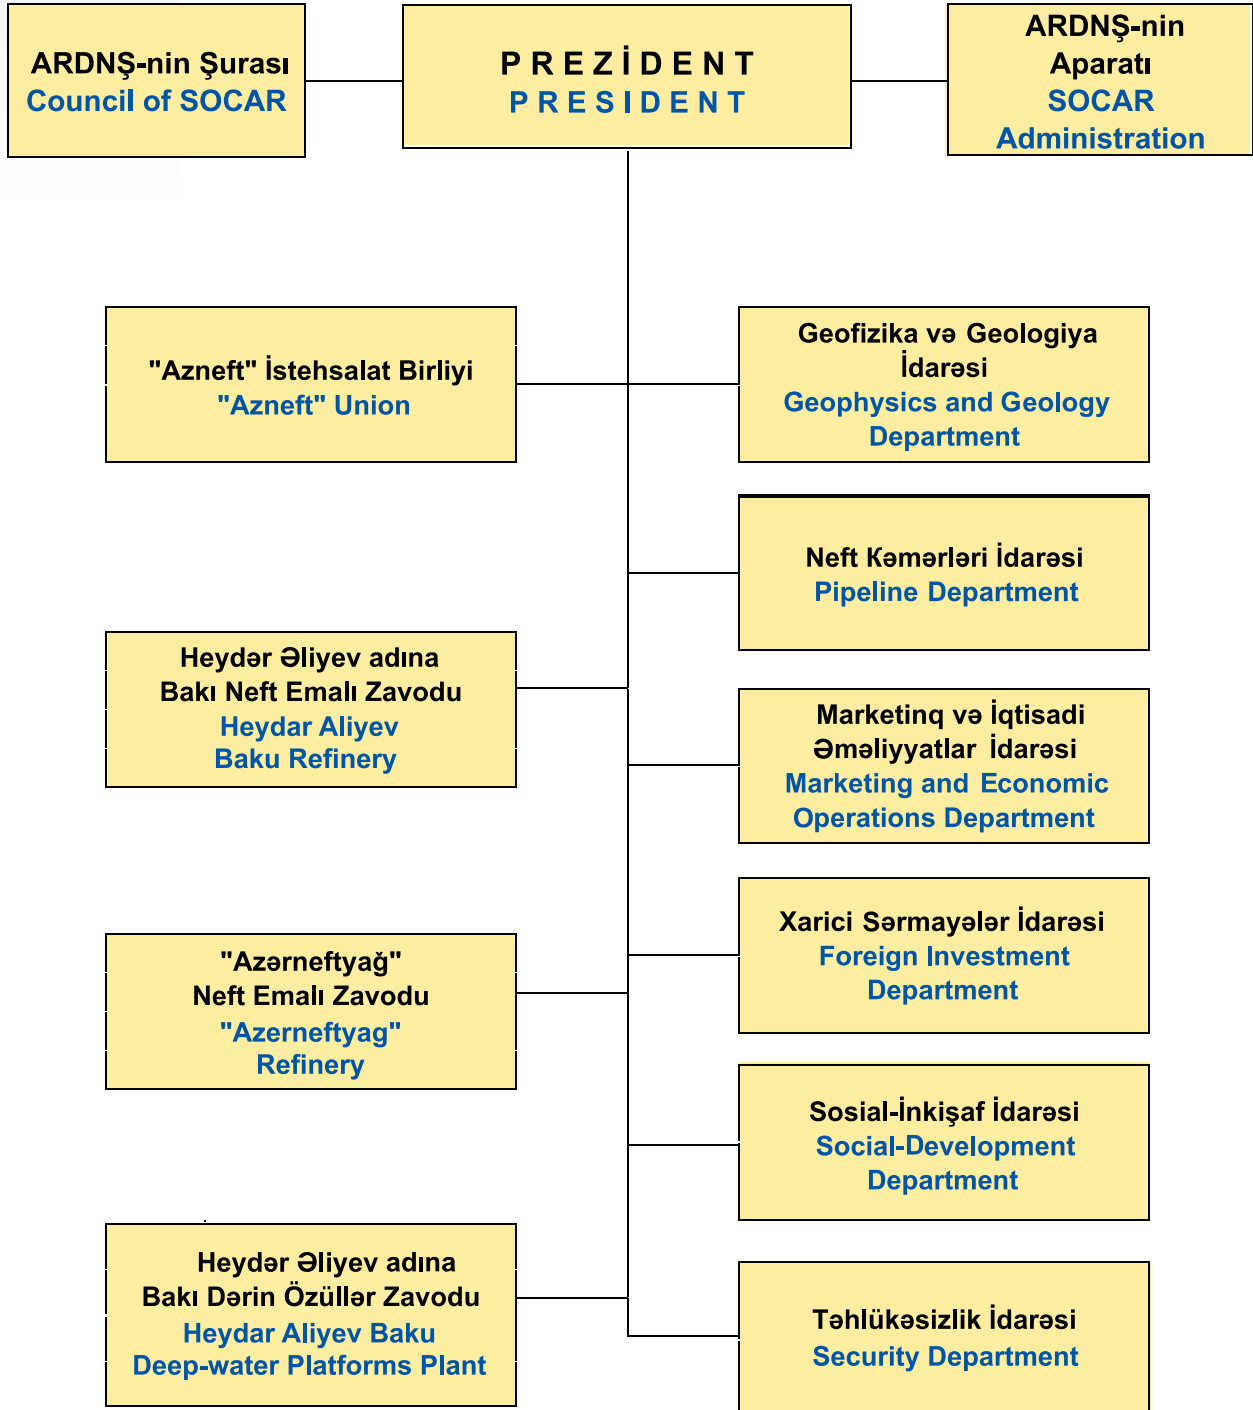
ARDNŞ-nin Şurası
Council of SOCAR

P R E Z İ D E N T
P R E S I D E N T

ARDNŞ-nin Aparatı
SOCAR Administration

"Azneft" İstehsalat Birliyi
"Azneft" Union

Geofizika və Geologiya İdarəsi
Geophysics and Geology Department

Neft Kəmərləri İdarəsi
Pipeline Department

Heydər Əliyev adına Bakı Neft Emalı Zavodu
Heydar Aliyev Baku Refinery

Marketinq və İqtisadi Əməliyyatlar İdarəsi
Marketing and Economic Operations Department

Xarici Sərmayələr İdarəsi
Foreign Investment Department

"Azərneftyağ" Neft Emalı Zavodu
"Azerneftyag" Refinery

Sosial-İnkişaf İdarəsi
Social-Development Department

Heydər Əliyev adına Bakı Dərin Özüllər Zavodu
Heydar Aliyev Baku Deep-water Platforms Plant

Təhlükəsizlik İdarəsi
Security Department